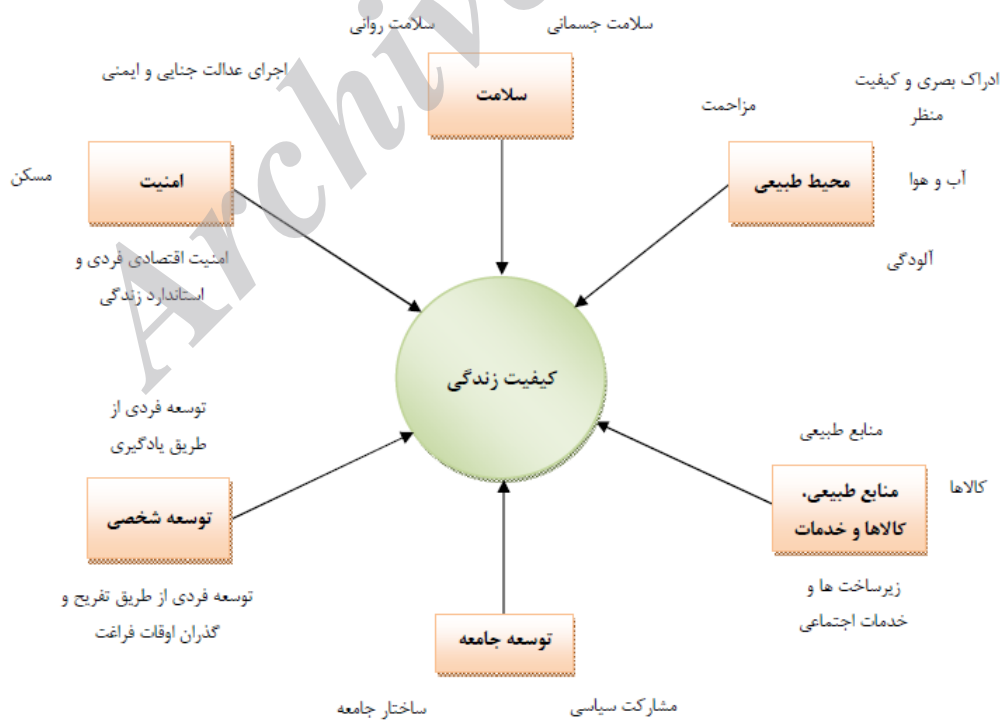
سلامت روانی

سلامت جسمانی

اجرای عدالت جنایی و ایمنی

سلامت

ادراک بصری و کیفیت منظر

مزاحمت

مسکن

امنیت

محیط طبیعی

آب و هوا

امنیت اقتصادی فردی و استاندارد زندگی

آلودگی

کیفیت زندگی

توسعه فردی از طریق یادگیری

منابع طبیعی

کالاها

منابع طبیعی، کالاها و خدمات

توسعه شخصی

زیرساخت ها و خدمات اجتماعی

توسعه فردی از طریق تفریح و گذران اوقات فراغت

توسعه جامعه

ساختار جامعه

مشارکت سیاسی

Archive